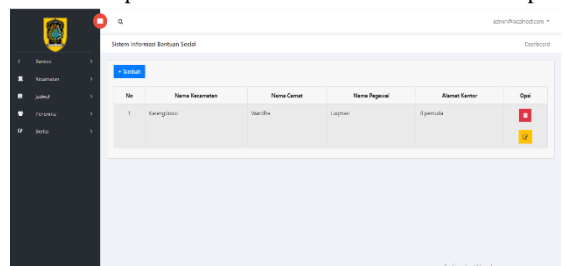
admin@localhost.com

Sistem Informasi Bantuan Sosial

Dashboard

Beranda

Kecamatan

Jadwal

Formulir

Berita

+ Tambah

| No | Nama Kecamatan | Nama Camat | Nama Pegawai | Alamat Kantor | Opsi |
|---|---|---|---|---|---|
| 1 | Kerengkiawo | Wandha | Lupren | Jl pemuda | |